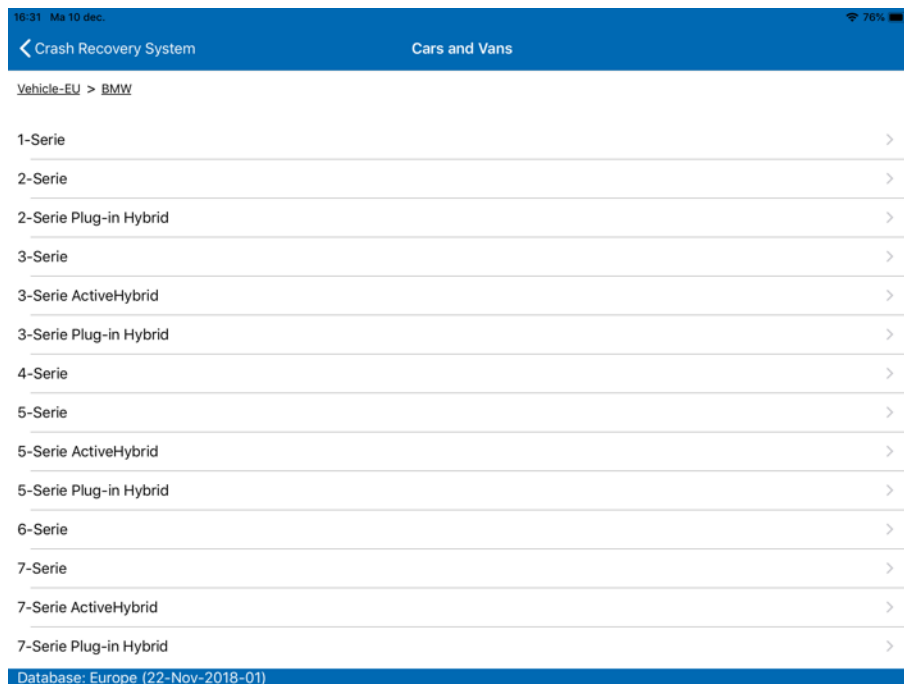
16:31 Ma 10 dec.
76%

Crash Recovery System
Cars and Vans

Vehicle-EU > BMW

1-Serie
2-Serie
2-Serie Plug-in Hybrid
3-Serie
3-Serie ActiveHybrid
3-Serie Plug-in Hybrid
4-Serie
5-Serie
5-Serie ActiveHybrid
5-Serie Plug-in Hybrid
6-Serie
7-Serie
7-Serie ActiveHybrid
7-Serie Plug-in Hybrid

Database: Europe (22-Nov-2018-01)